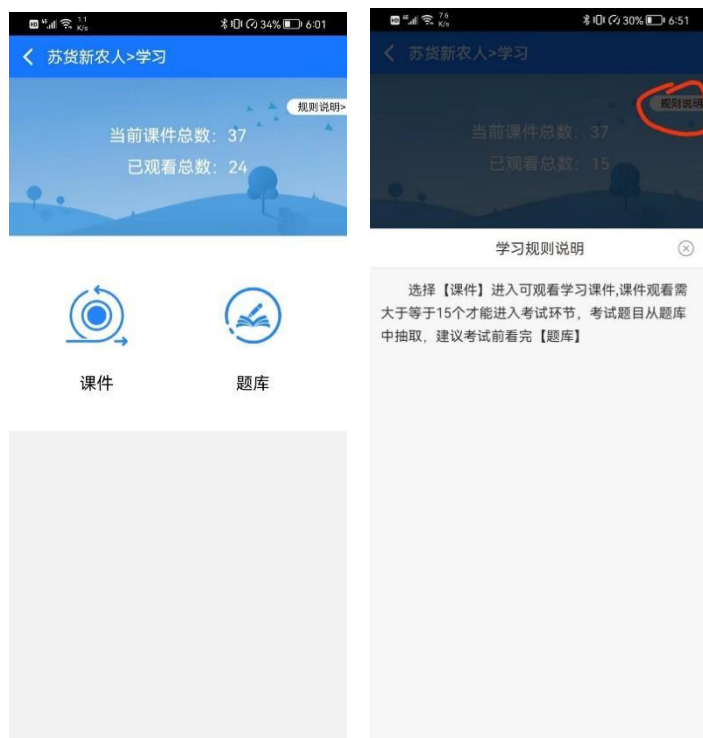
HD 4G 1.1 K/s 34% 6:01

< 苏货新农人>学习

规则说明>

当前课件总数：37

已观看总数：24

课件

题库

HD 4G 7.6 K/s 30% 6:51

< 苏货新农人>学习

规则说明

当前课件总数：37

已观看总数：15

学习规则说明

选择【课件】进入可观看学习课件,课件观看需大于等于15个才能进入考试环节，考试题目从题库中抽取，建议考试前看完【题库】